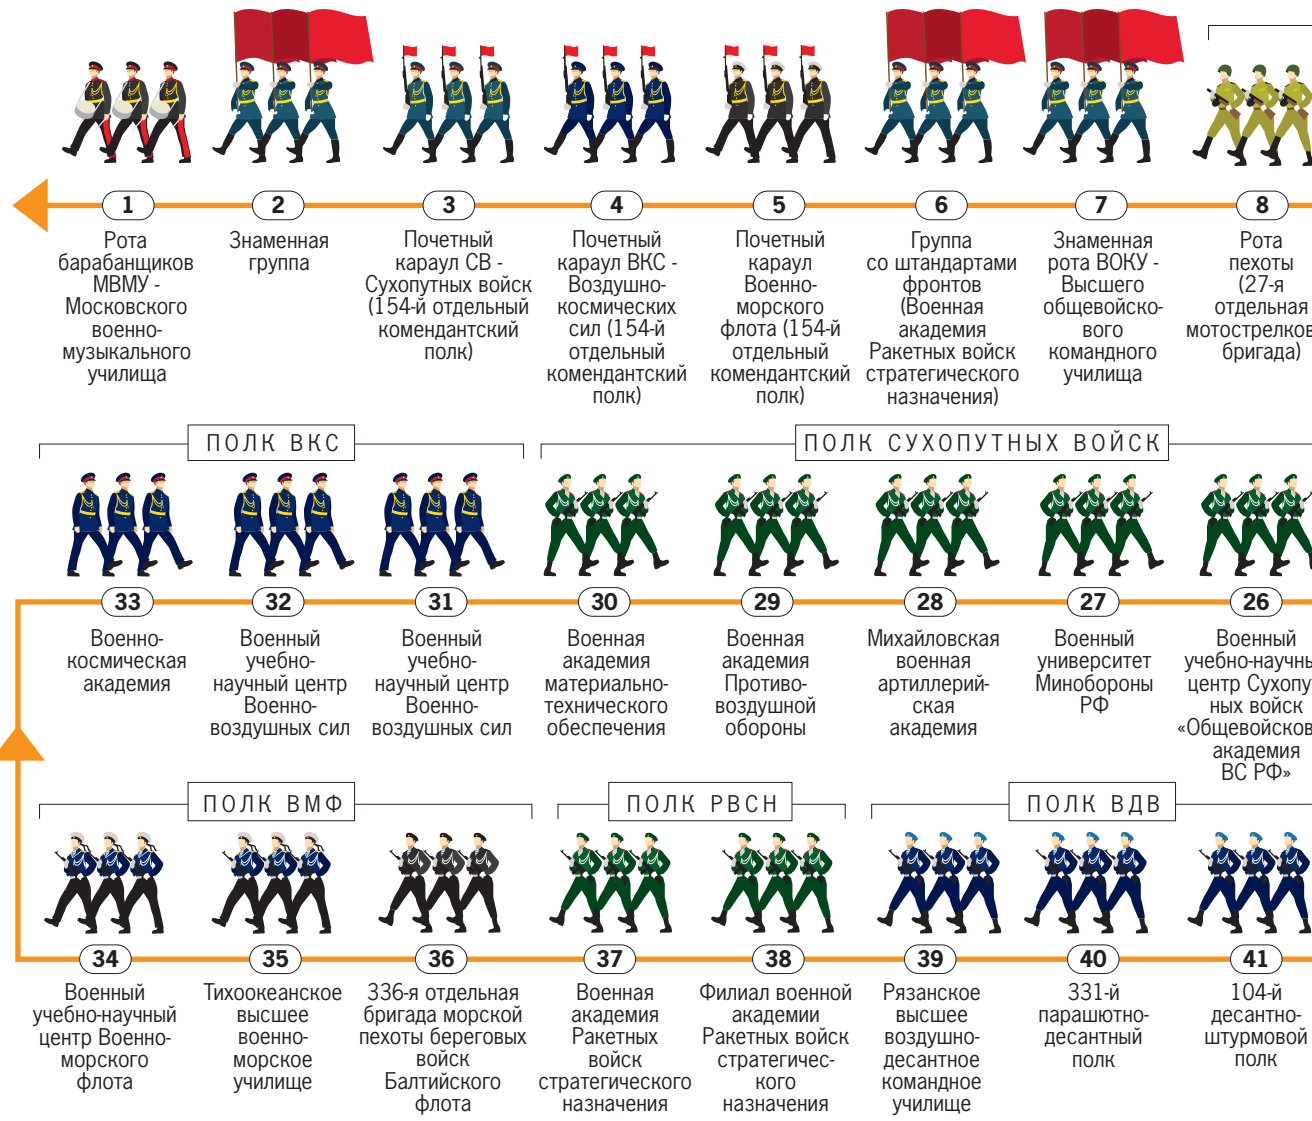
1
Рота барабанщиков МВМУ - Московского военно-музыкального училища

2
Знаменная группа

3
Почетный караул СВ - Сухопутных войск (154-й отдельный комендантский полк)

4
Почетный караул ВКС - Воздушно-космических сил (154-й отдельный комендантский полк)

5
Почетный караул Военно-морского флота (154-й отдельный комендантский полк)

6
Группа со штандартами фронтов (Военная академия Ракетных войск стратегического назначения)

7
Знаменная рота ВОКУ - Высшего общевойскового командного училища

8
Рота пехоты (27-я отдельная мотострелков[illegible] бригада)

ПОЛК ВКС

ПОЛК СУХОПУТНЫХ ВОЙСК

33
Военно-космическая академия

32
Военный учебно-научный центр Военно-воздушных сил

31
Военный учебно-научный центр Военно-воздушных сил

30
Военная академия материально-технического обеспечения

29
Военная академия Противо-воздушной обороны

28
Михайловская военная артиллерийская академия

27
Военный университет Минобороны РФ

26
Военный учебно-научн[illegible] центр Сухопу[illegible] ных войск «Общевойсков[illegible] академия ВС РФ»

ПОЛК ВМФ

ПОЛК РВСН

ПОЛК ВДВ

34
Военный учебно-научный центр Военно-морского флота

35
Тихоокеанское высшее военно-морское училище

36
336-я отдельная бригада морской пехоты береговых войск Балтийского флота

37
Военная академия Ракетных войск стратегического назначения

38
Филиал военной академии Ракетных войск стратегического назначения

39
Рязанское высшее воздушно-десантное командное училище

40
331-й парашютно-десантный полк

41
104-й десантно-штурмовой полк